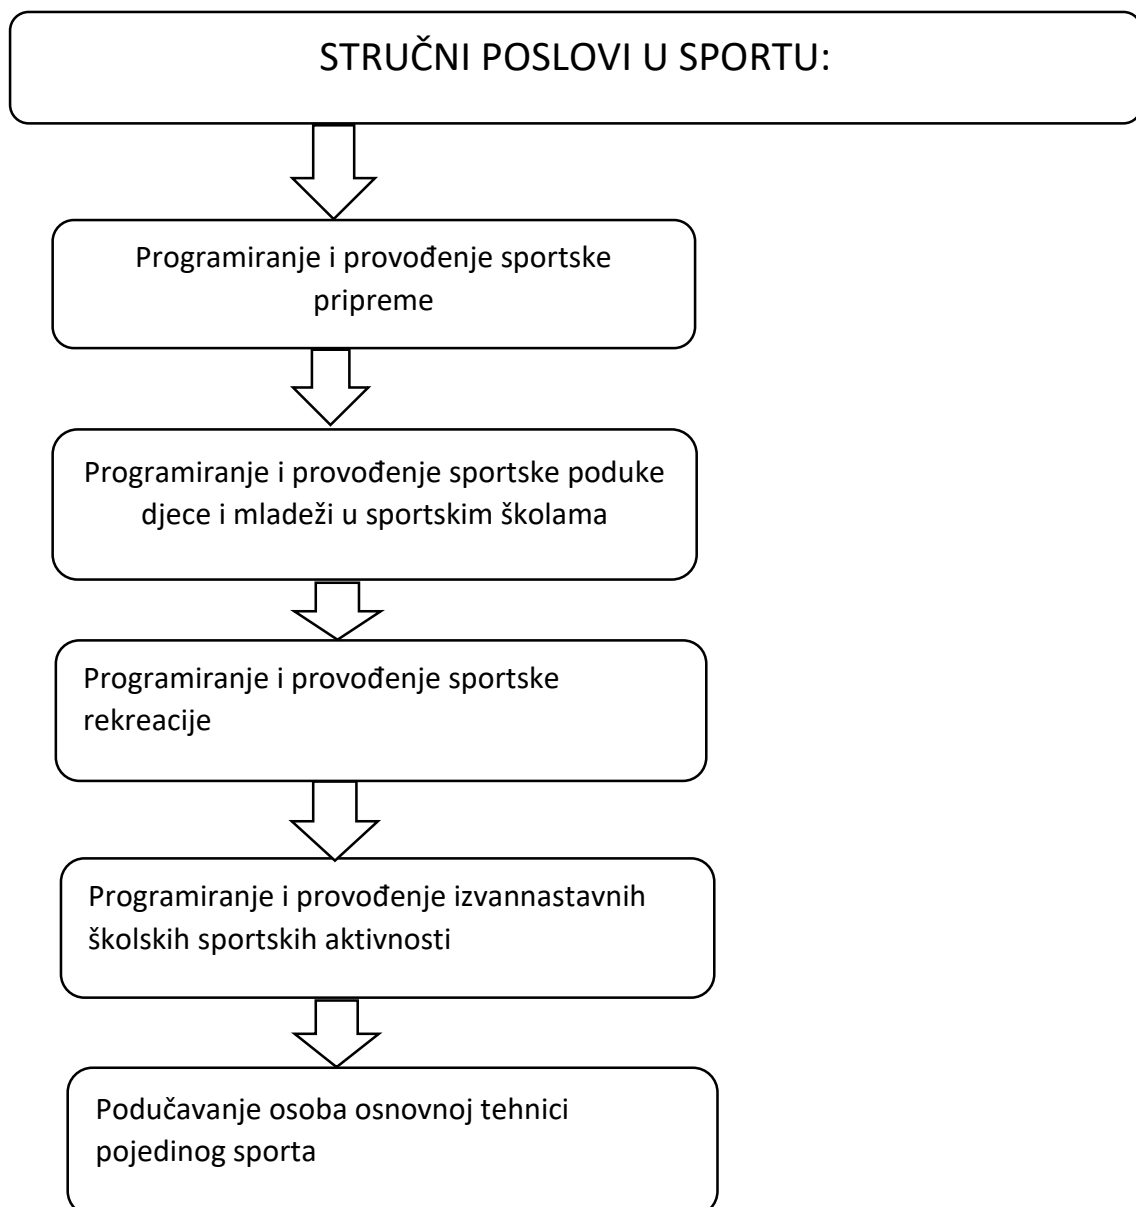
STRUČNI POSLOVI U SPORTU:

Programiranje i provođenje sportske pripreme

Programiranje i provođenje sportske poduke djece i mladeži u sportskim školama

Programiranje i provođenje sportske rekreacije

Programiranje i provođenje izvannastavnih školskih sportskih aktivnosti

Podučavanje osoba osnovnoj tehnici pojedinog sporta